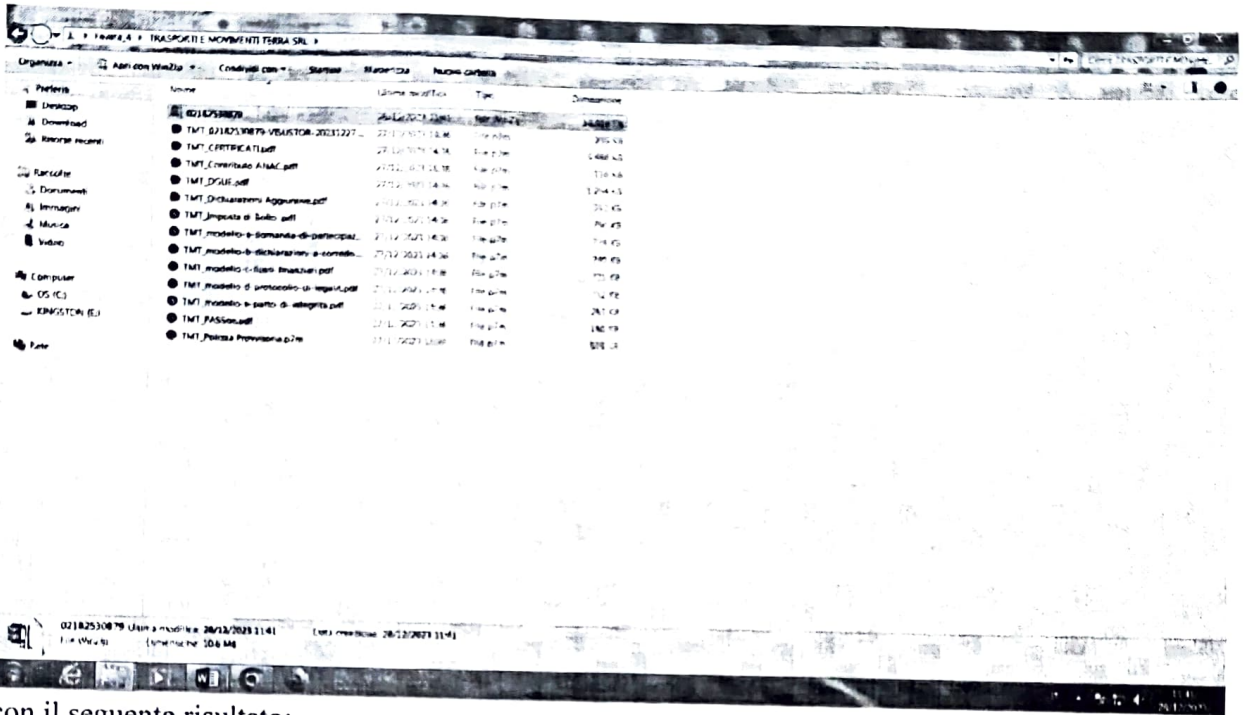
Lotto_4 ▸ TRASPORTI E MOVIMENTI TERRA SRL ▸

Organizza ▾ Apri con WinZip ▾ Condividi con ▾ Stampa Masterizza Nuova cartella

Preferiti
Desktop
Download
Risorse recenti

Raccolte
Documenti
Immagini
Musica
Video

Computer
OS (C:)
KINGSTON (E:)

Rete

| Nome | Ultima modifica | Tipo | Dimensione |
|---|---|---|---|
| 02182530879 | 28/12/2023 11:41 | File WinZip | 10.6 MB |
| TMT_02182530879-VBUSTOR-20231227_... | 27/12/2023 14:36 | File p7m | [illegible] |
| TMT_CERTIFICATI.pdf | 27/12/2023 14:36 | File p7m | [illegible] |
| TMT_Contributo ANAC.pdf | 27/12/2023 14:36 | File p7m | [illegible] |
| TMT_DGUE.pdf | 27/12/2023 14:36 | File p7m | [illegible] |
| TMT_Dichiarazioni Aggiuntive.pdf | 27/12/2023 14:36 | File p7m | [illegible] |
| TMT_Imposta di Bollo.pdf | 27/12/2023 14:36 | File p7m | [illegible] |
| TMT_modello-a-domanda-di-partecipaz... | 27/12/2023 14:36 | File p7m | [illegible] |
| TMT_modello-b-dichiarazioni-a-corredo... | 27/12/2023 14:36 | File p7m | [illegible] |
| TMT_modello-c-flussi-finanziari.pdf | 27/12/2023 14:36 | File p7m | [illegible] |
| TMT_modello-d-protocollo-di-legalit.pdf | 27/12/2023 14:36 | File p7m | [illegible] |
| TMT_modello-e-patto-di-integrita.pdf | 27/12/2023 14:36 | File p7m | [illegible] |
| TMT_PASSoe.pdf | 27/12/2023 14:36 | File p7m | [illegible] |
| TMT_Polizza Provvisoria.p7m | 27/12/2023 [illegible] | File p7m | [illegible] |

02182530879 Ultima modifica: 28/12/2023 11:41 Data creazione: 28/12/2023 11:41
File WinZip Dimensione: 10.6 MB

con il seguente risultato: